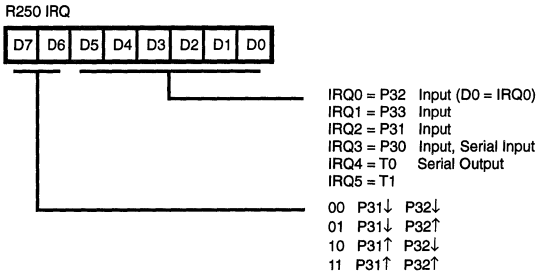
R250 IRQ

| D7 | D6 | D5 | D4 | D3 | D2 | D1 | D0 |
|---|---|---|---|---|---|---|---|

IRQ0 = P32 Input (D0 = IRQ0)
IRQ1 = P33 Input
IRQ2 = P31 Input
IRQ3 = P30 Input, Serial Input
IRQ4 = T0 Serial Output
IRQ5 = T1

00 P31$\downarrow$ P32$\downarrow$
01 P31$\downarrow$ P32$\uparrow$
10 P31$\uparrow$ P32$\downarrow$
11 P31$\uparrow$ P32$\uparrow$